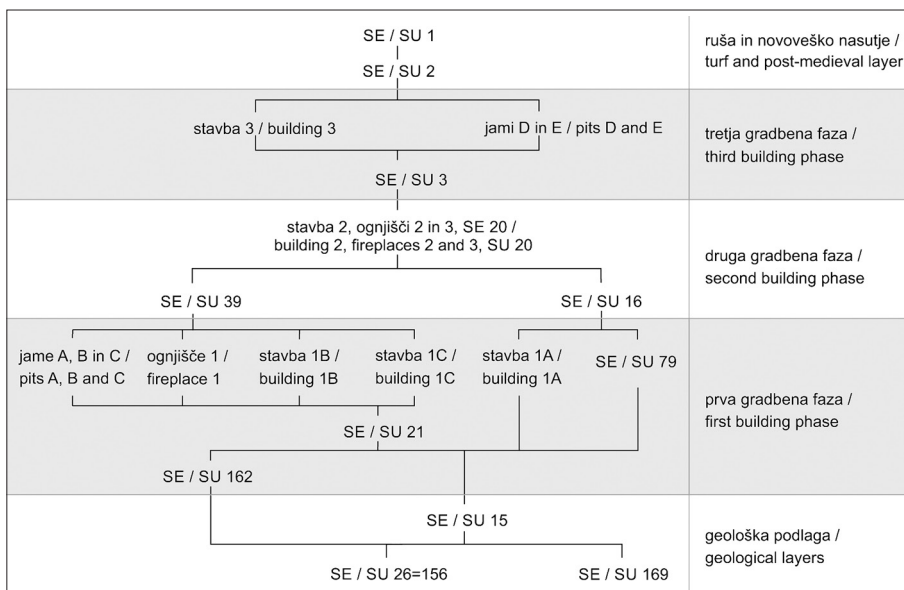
SE / SU 1
SE / SU 2

ruša in novoveško nasutje / turf and post-medieval layer

stavba 3 / building 3

jami D in E / pits D and E

SE / SU 3

tretja gradbena faza / third building phase

stavba 2, ognjišči 2 in 3, SE 20 / building 2, fireplaces 2 and 3, SU 20

SE / SU 39

SE / SU 16

druga gradbena faza / second building phase

jame A, B in C / pits A, B and C

ognjišče 1 / fireplace 1

stavba 1B / building 1B

stavba 1C / building 1C

stavba 1A / building 1A

SE / SU 79

SE / SU 21

SE / SU 162

prva gradbena faza / first building phase

SE / SU 15

SE / SU 26=156

SE / SU 169

geološka podlaga / geological layers